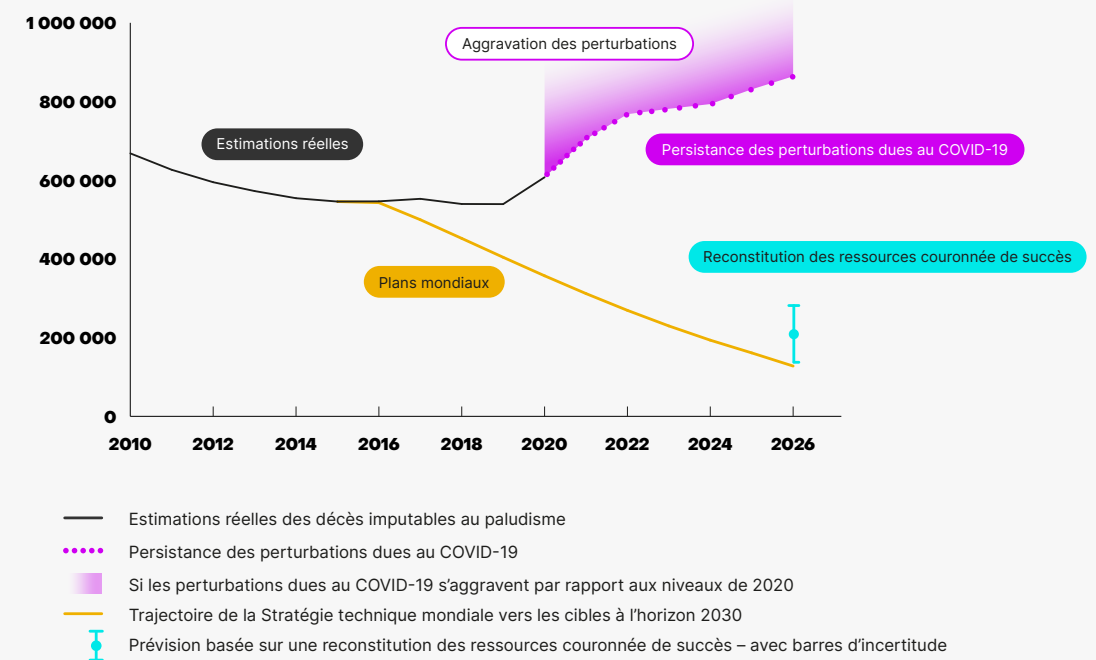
1 000 000
800 000
600 000
400 000
200 000
0

2010 2012 2014 2016 2018 2020 2022 2024 2026

Aggravation des perturbations

Estimations réelles

Persistance des perturbations dues au COVID-19

Reconstitution des ressources couronnée de succès

Plans mondiaux

Estimations réelles des décès imputables au paludisme

Persistance des perturbations dues au COVID-19

Si les perturbations dues au COVID-19 s'aggravent par rapport aux niveaux de 2020

Trajectoire de la Stratégie technique mondiale vers les cibles à l'horizon 2030

Prévision basée sur une reconstitution des ressources couronnée de succès – avec barres d'incertitude